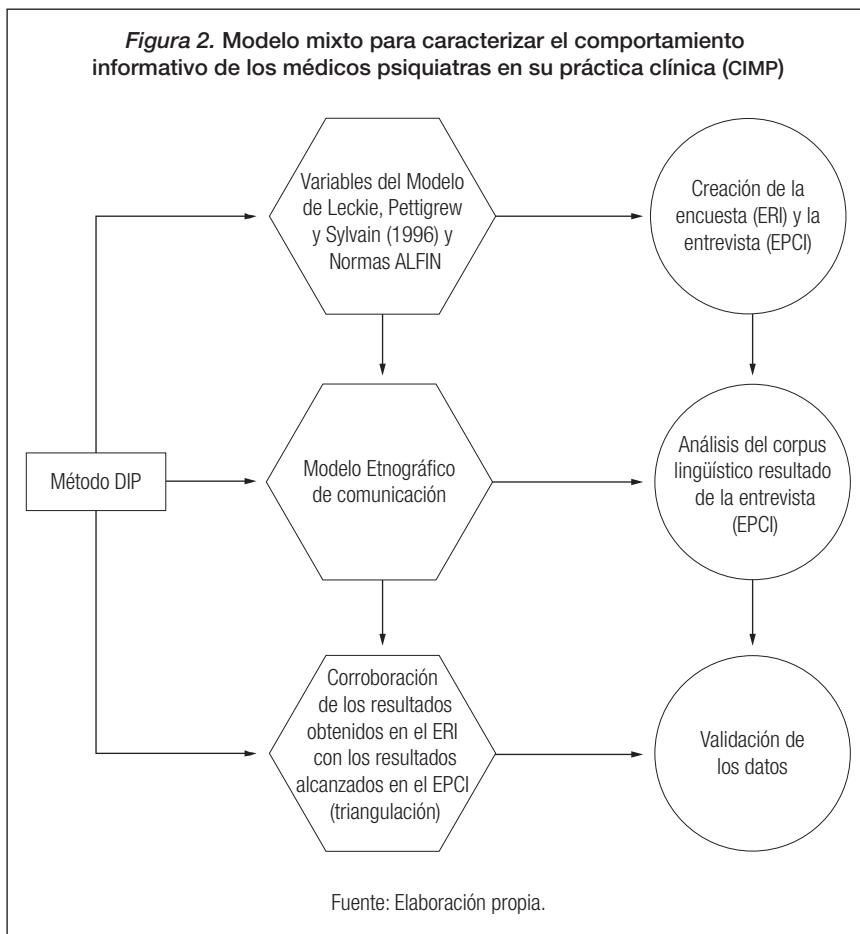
*Figura 2.* Modelo mixto para caracterizar el comportamiento informativo de los médicos psiquiatras en su práctica clínica (CIMP)

Variables del Modelo de Leckie, Pettigrew y Sylvain (1996) y Normas ALFIN

Creación de la encuesta (ERI) y la entrevista (EPCI)

Método DIP

Modelo Etnográfico de comunicación

Análisis del corpus lingüístico resultado de la entrevista (EPCI)

Corroboración de los resultados obtenidos en el ERI con los resultados alcanzados en el EPCI (triangulación)

Validación de los datos

Fuente: Elaboración propia.